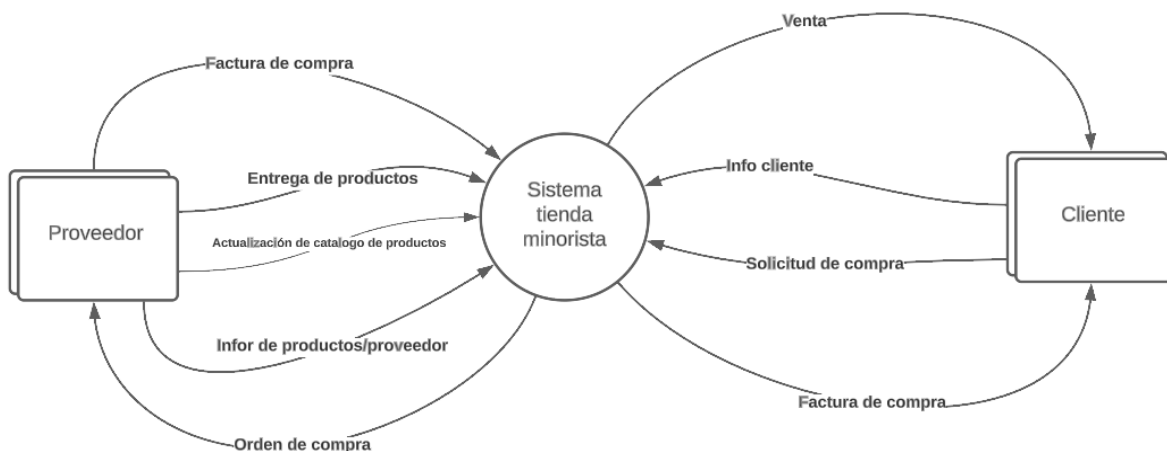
Factura de compra

Venta

Entrega de productos

Proveedor

Actualización de catalogo de productos

Sistema tienda minorista

Info cliente

Cliente

Solicitud de compra

Infor de productos/proveedor

Factura de compra

Orden de compra